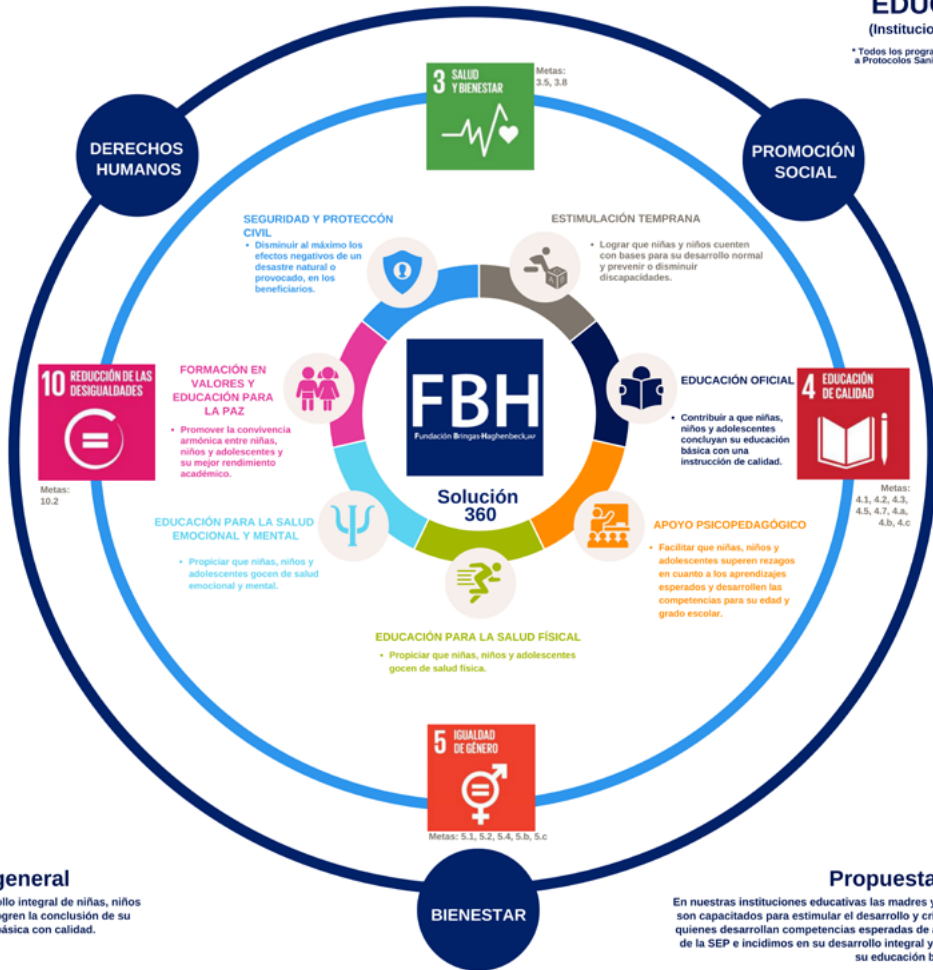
EDU(
(Institucio

* Todos los progra
a Protocolos Sani

DERECHOS HUMANOS

3 SALUD Y BIENESTAR

Metas: 3.5, 3.8

PROMOCIÓN SOCIAL

SEGURIDAD Y PROTECCÓN CIVIL

• Disminuir al máximo los efectos negativos de un desastre natural o provocado, en los beneficiarios.

ESTIMULACIÓN TEMPRANA

• Lograr que niñas y niños cuenten con bases para su desarrollo normal y prevenir o disminuir discapacidades.

10 REDUCCIÓN DE LAS DESIGUALDADES

Metas: 10.2

FORMACIÓN EN VALORES Y EDUCACIÓN PARA LA PAZ

• Promover la convivencia armónica entre niñas, niños y adolescentes y su mejor rendimiento académico.

FBH
Fundación Bringas Haghenbeck IAP

Solución 360

EDUCACIÓN OFICIAL

• Contribuir a que niñas, niños y adolescentes concluyan su educación básica con una instrucción de calidad.

4 EDUCACIÓN DE CALIDAD

Metas: 4.1, 4.2, 4.3, 4.5, 4.7, 4.a, 4.b, 4.c

EDUCACIÓN PARA LA SALUD EMOCIONAL Y MENTAL

• Propiciar que niñas, niños y adolescentes gocen de salud emocional y mental.

APOYO PSICOPEDAGÓGICO

• Facilitar que niñas, niños y adolescentes superen rezagos en cuanto a los aprendizajes esperados y desarrollen las competencias para su edad y grado escolar.

EDUCACIÓN PARA LA SALUD FÍSICAL

• Propiciar que niñas, niños y adolescentes gocen de salud física.

5 IGUALDAD DE GÉNERO

Metas: 5.1, 5.2, 5.4, 5.b, 5.c

general
ollo integral de niñas, niños
ogren la conclusión de su
básica con calidad.

BIENESTAR

Propuesta
En nuestras instituciones educativas las madres y
son capacitados para estimular el desarrollo y cri
quienes desarrollan competencias esperadas de
de la SEP e incidimos en su desarrollo integral y
su educación b